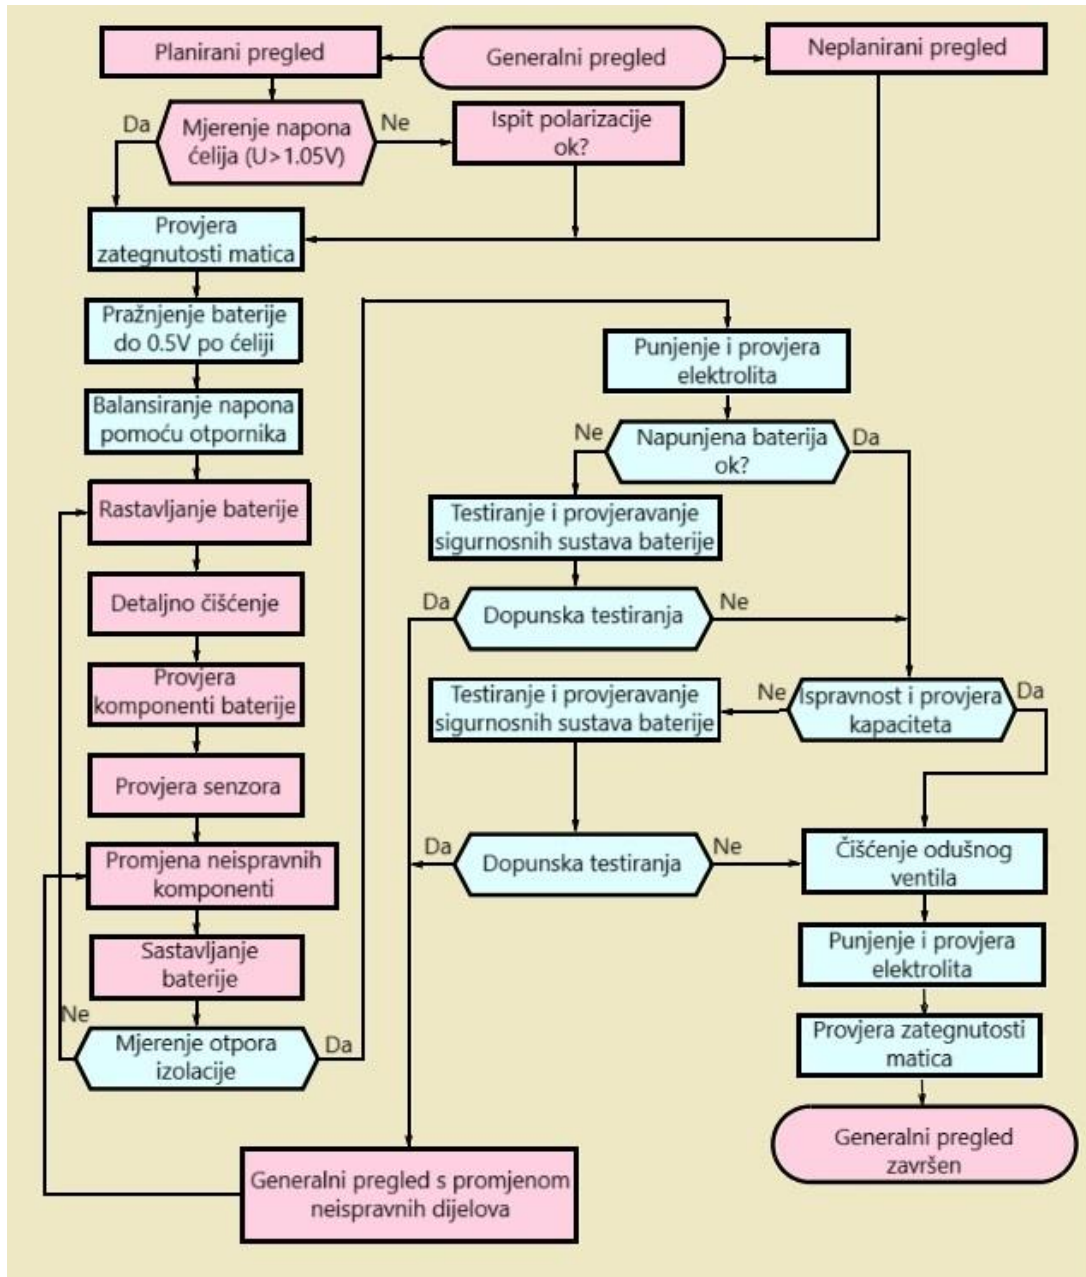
Planirani pregled

Generalni pregled

Neplanirani pregled

Da

Mjerenje napona ćelija (U>1.05V)

Ne

Ispit polarizacije ok?

Provjera zategnutosti matica

Pražnjenje baterije do 0.5V po ćeliji

Balansiranje napona pomoću otpornika

Rastavljanje baterije

Detaljno čišćenje

Provjera komponenti baterije

Provjera senzora

Promjena neispravnih komponenti

Sastavljanje baterije

Ne

Mjerenje otpora izolacije

Da

Punjenje i provjera elektrolita

Ne

Napunjena baterija ok?

Da

Testiranje i provjeravanje sigurnosnih sustava baterije

Da

Dopunska testiranja

Ne

Testiranje i provjeravanje sigurnosnih sustava baterije

Ne

Ispravnost i provjera kapaciteta

Da

Da

Dopunska testiranja

Ne

Čišćenje odušnog ventila

Punjenje i provjera elektrolita

Provjera zategnutosti matica

Generalni pregled završen

Generalni pregled s promjenom neispravnih dijelova